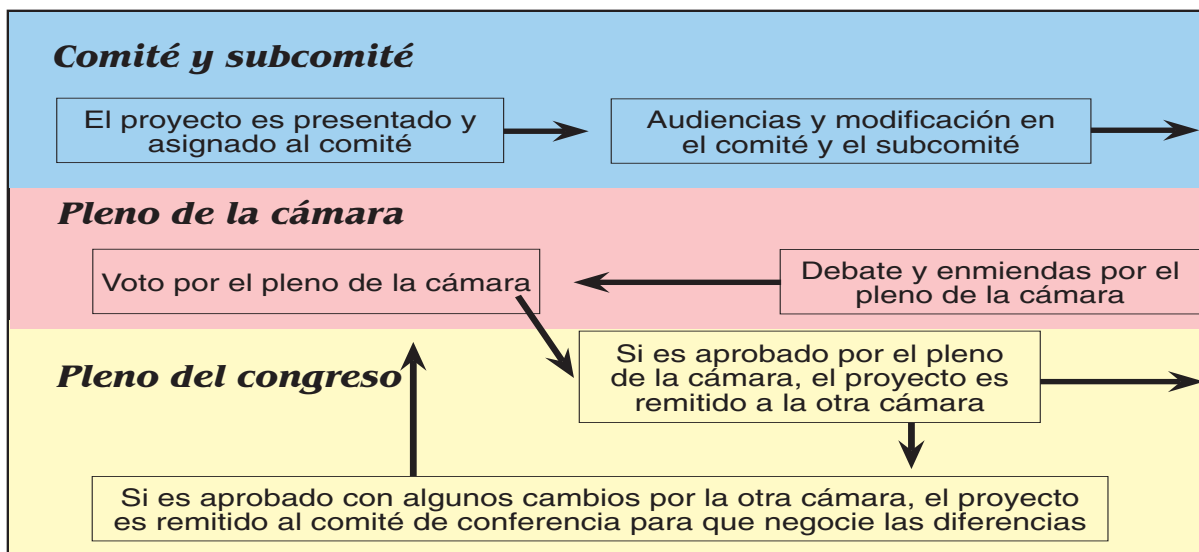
Comité y subcomité

El proyecto es presentado y asignado al comité

Audiencias y modificación en el comité y el subcomité

Pleno de la cámara

Voto por el pleno de la cámara

Debate y enmiendas por el pleno de la cámara

Pleno del congreso

Si es aprobado por el pleno de la cámara, el proyecto es remitido a la otra cámara

Si es aprobado con algunos cambios por la otra cámara, el proyecto es remitido al comité de conferencia para que negocie las diferencias